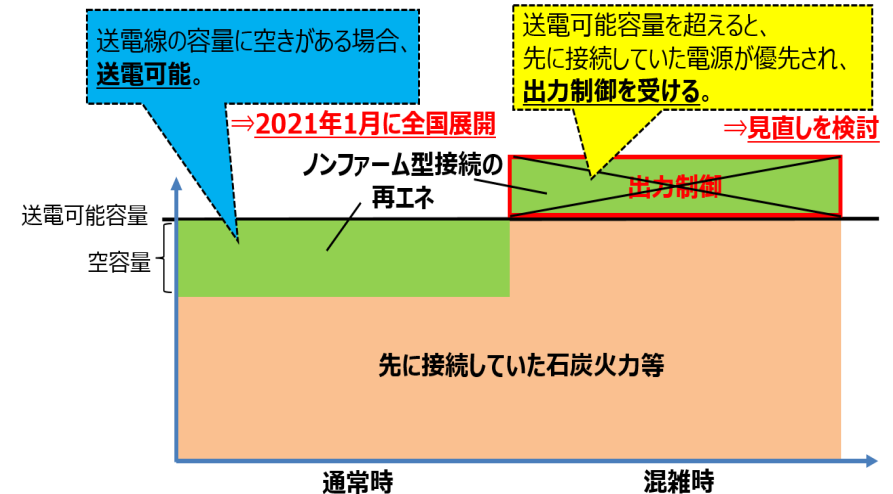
送電線の容量に空きがある場合、送電可能。

⇒2021年1月に全国展開

送電可能容量を超えると、先に接続していた電源が優先され、出力制御を受ける。

⇒見直しを検討

ノンファーム型接続の再エネ

出力制御

送電可能容量

空容量

先に接続していた石炭火力等

通常時

混雑時